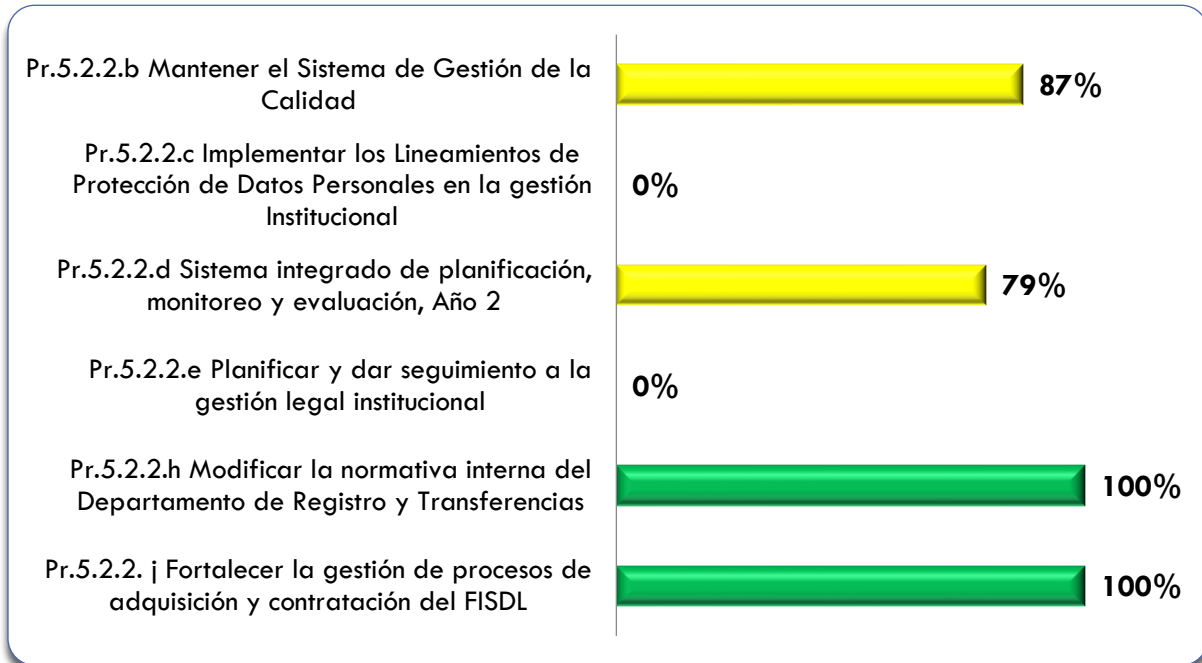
Pr.5.2.2.b Mantener el Sistema de Gestión de la Calidad

87%

Pr.5.2.2.c Implementar los Lineamientos de Protección de Datos Personales en la gestión Institucional

0%

Pr.5.2.2.d Sistema integrado de planificación, monitoreo y evaluación, Año 2

79%

Pr.5.2.2.e Planificar y dar seguimiento a la gestión legal institucional

0%

Pr.5.2.2.h Modificar la normativa interna del Departamento de Registro y Transferencias

100%

Pr.5.2.2. j Fortalecer la gestión de procesos de adquisición y contratación del FISDL

100%